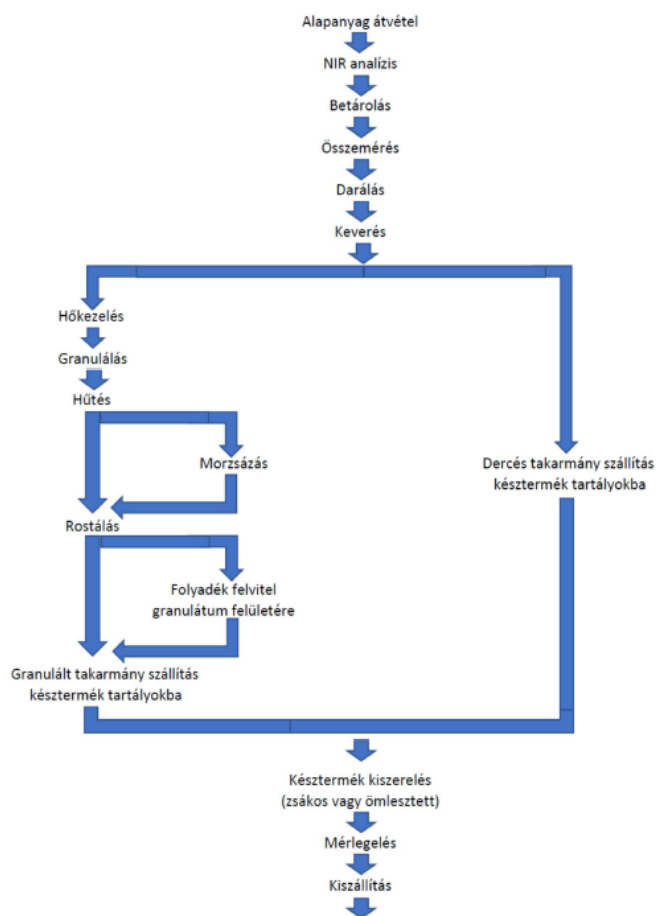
Alapanyag átvétel

NIR analízis

Betárolás

Összemérés

Darálás

Keverés

Hőkezelés

Granulálás

Hűtés

Morzsázás

Rostálás

Folyadék felvitel granulátum felületére

Granulált takarmány szállítás késztermék tartályokba

Dercés takarmány szállítás késztermék tartályokba

Késztermék kiszerelés (zsákos vagy ömlesztett)

Mérlegelés

Kiszállítás